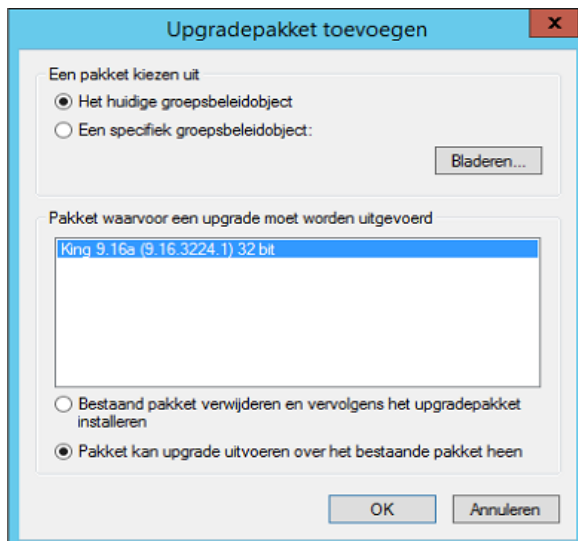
Upgradepakket toevoegen

Een pakket kiezen uit

Het huidige groepsbeleidobject

Een specifiek groepsbeleidobject:

Bladeren...

Pakket waarvoor een upgrade moet worden uitgevoerd

King 9.16a (9.16.3224.1) 32 bit

Bestaand pakket verwijderen en vervolgens het upgradepakket installeren

Pakket kan upgrade uitvoeren over het bestaande pakket heen

OK

Annuleren